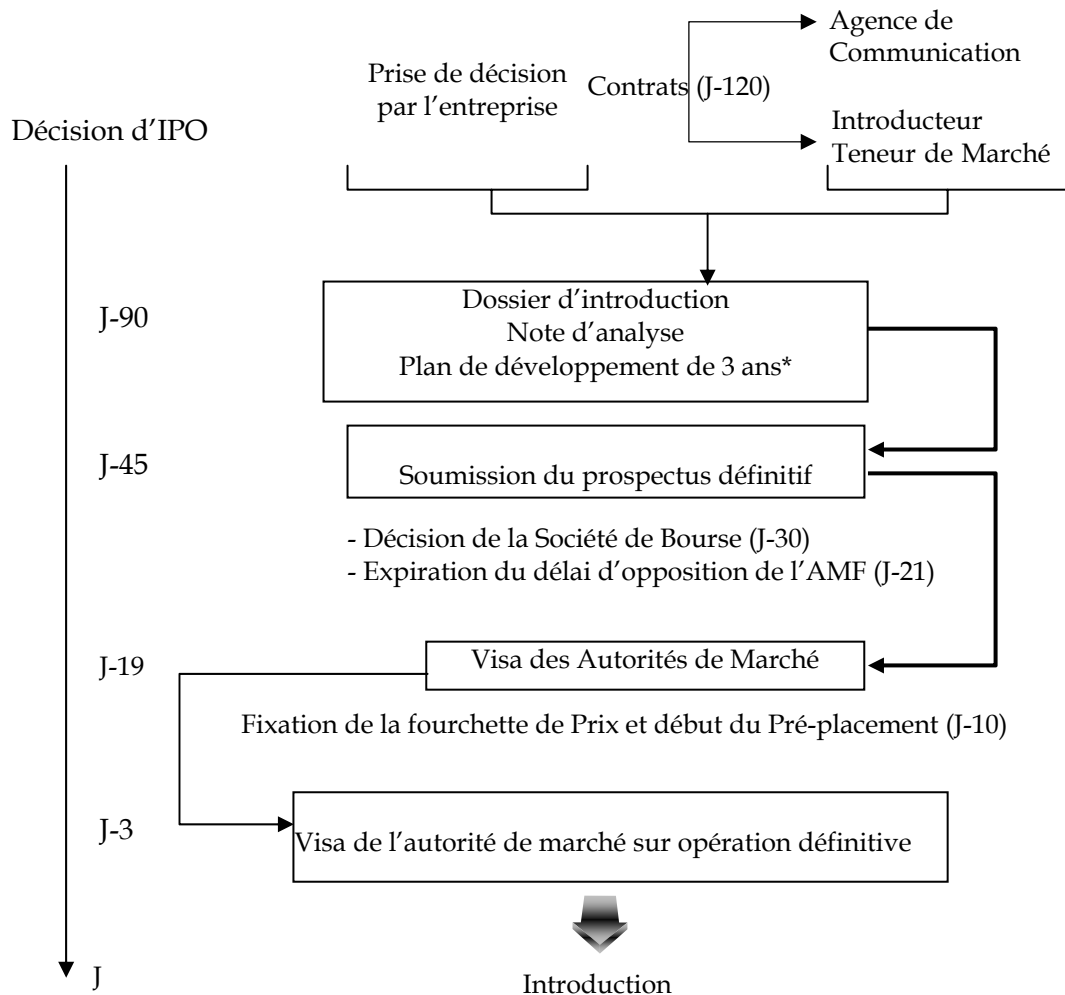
Décision d'IPO

Prise de décision par l'entreprise

Contrats (J-120)

Agence de Communication

Introducteur Teneur de Marché

J-90

Dossier d'introduction
Note d'analyse
Plan de développement de 3 ans*

J-45

Soumission du prospectus définitif

- Décision de la Société de Bourse (J-30)
- Expiration du délai d'opposition de l'AMF (J-21)

J-19

Visa des Autorités de Marché

Fixation de la fourchette de Prix et début du Pré-placement (J-10)

J-3

Visa de l'autorité de marché sur opération définitive

J

Introduction